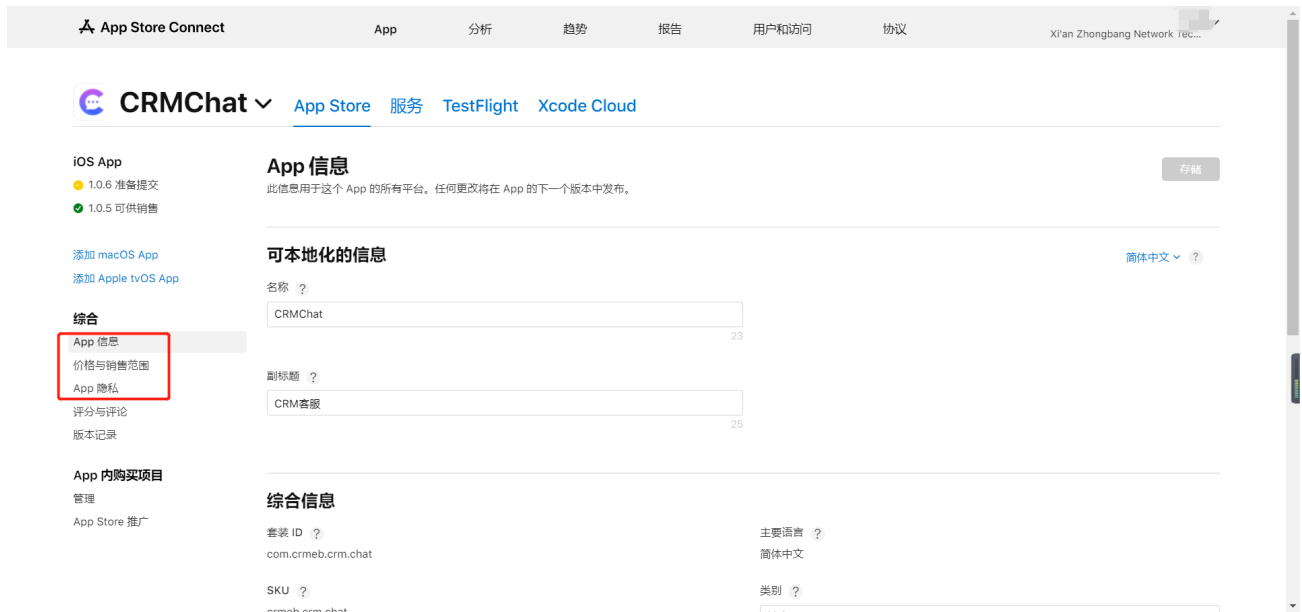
App Store Connect

App　分析　趋势　报告　用户和访问　协议

Xi'an Zhongbang Network Tec...

CRMChat

App Store　服务　TestFlight　Xcode Cloud

iOS App
1.0.6 准备提交
1.0.5 可供销售

添加 macOS App
添加 Apple tvOS App

综合
App 信息
价格与销售范围
App 隐私
评分与评论
版本记录

App 内购买项目
管理
App Store 推广

App 信息
此信息用于这个 App 的所有平台。任何更改将在 App 的下一个版本中发布。

存储

可本地化的信息

简体中文 ?

名称 ?
CRMChat
23

副标题 ?
CRM客服
25

综合信息

套装 ID ?
com.crmeb.crm.chat

主要语言 ?
简体中文

SKU ?
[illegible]

类别 ?